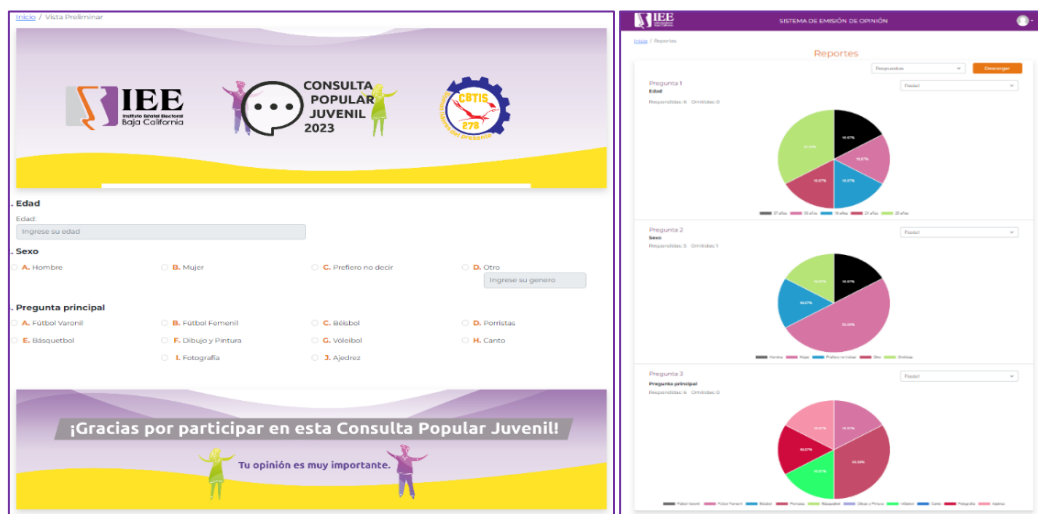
Inicio / Vista Preliminar

IEE Instituto Estatal Electoral Baja California

CONSULTA POPULAR JUVENIL 2023

CBTIS 279

. Edad
Edad:
Ingrese su edad

. Sexo
A. Hombre
B. Mujer
C. Prefiero no decir
D. Otro
Ingrese su genero

. Pregunta principal
A. Fútbol Varonil
B. Fútbol Femenil
C. Bólsbol
D. Porristas
E. Básquetbol
F. Dibujo y Pintura
G. Vóleibol
H. Canto
I. Fotografía
J. Ajedrez

¡Gracias por participar en esta Consulta Popular Juvenil!
Tu opinión es muy importante.

IEE
SISTEMA DE EMISIÓN DE OPINIÓN

Inicio / Reportes

Reportes

Respuestas
Descargar

Pregunta 1
Edad
Respondidas: 6 Omitidas: 0
Pastel

Pregunta 2
Sexo
Respondidas: 5 Omitidas: 1
Pastel
Hombre Mujer Prefiero no decir Otro Omitidas

Pregunta 3
Pregunta principal
Respondidas: 6 Omitidas: 0
Pastel
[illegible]